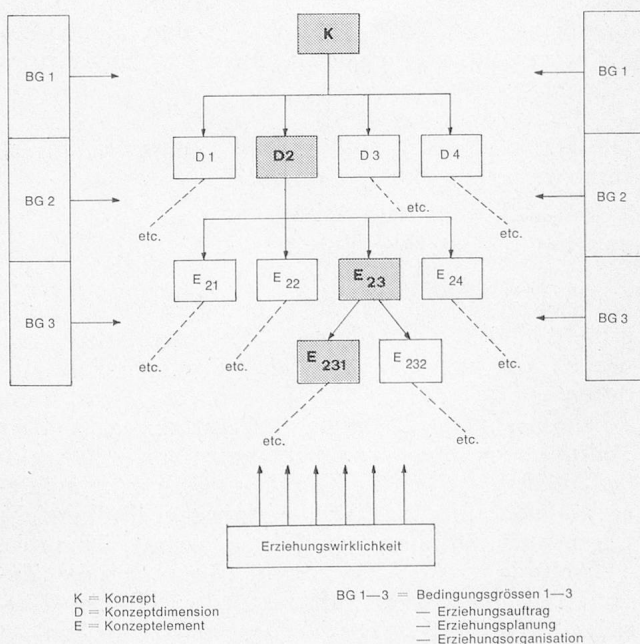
BG 1

BG 2

BG 3

K

D 1

D2

D 3

D 4

etc.

etc.

etc.

$E_{21}$

$E_{22}$

$E_{23}$

$E_{24}$

etc.

etc.

etc.

$E_{231}$

$E_{232}$

etc.

etc.

BG 1

BG 2

BG 3

Erziehungswirklichkeit

K = Konzept
D = Konzeptdimension
E = Konzeptelement

BG 1—3 = Bedingungsgrössen 1—3
— Erziehungsauftrag
— Erziehungsplanung
— Erziehungsorganisation